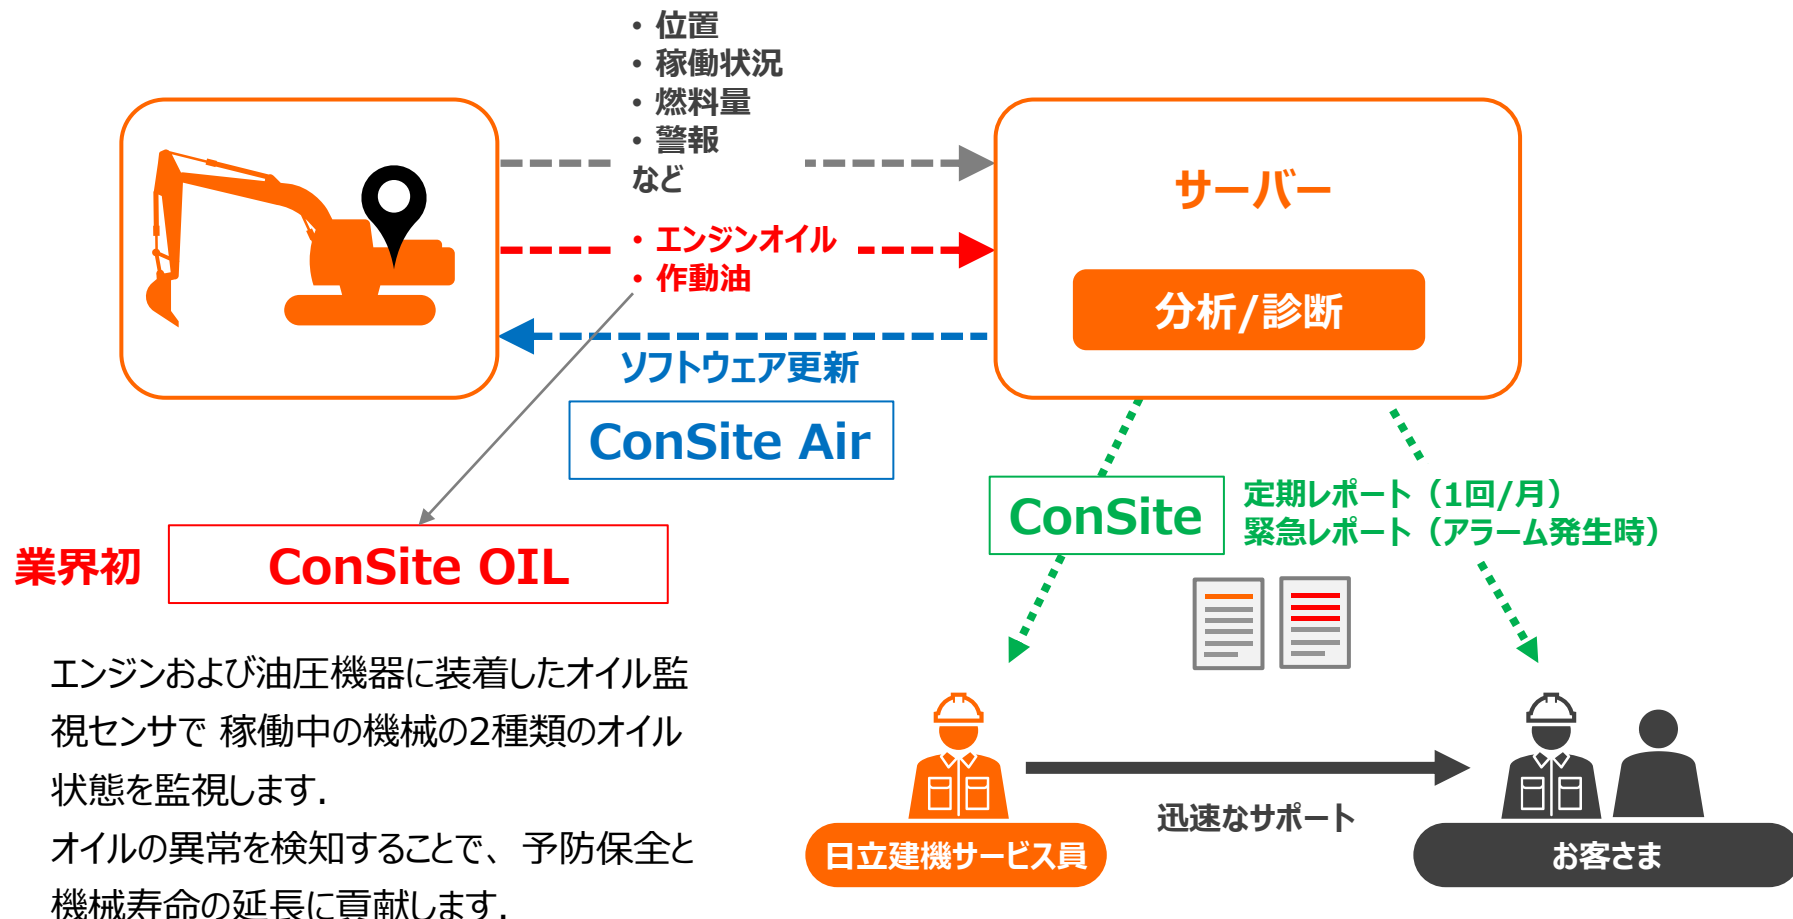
• 位置
• 稼働状況
• 燃料量
• 警報
など

サーバー

• エンジンオイル
• 作動油

分析/診断

ソフトウェア更新

ConSite Air

ConSite

定期レポート（1回/月）
緊急レポート（アラーム発生時）

業界初

ConSite OIL

エンジンおよび油圧機器に装着したオイル監視センサで 稼働中の機械の2種類のオイル状態を監視します.
オイルの異常を検知することで、予防保全と機械寿命の延長に貢献します.

迅速なサポート

日立建機サービス員

お客さま